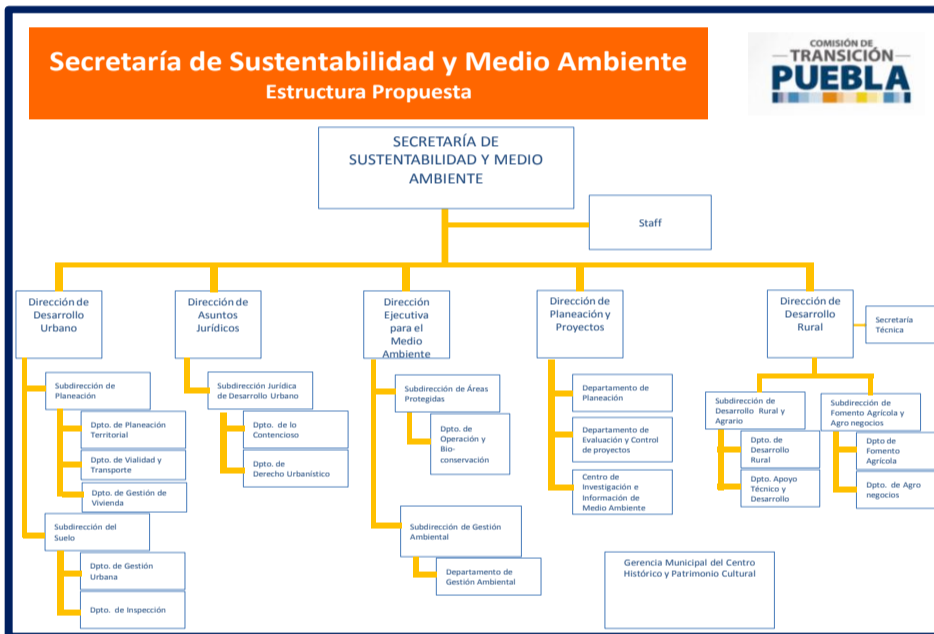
Secretaría de Sustentabilidad y Medio Ambiente
Estructura Propuesta

COMISIÓN DE TRANSICIÓN PUEBLA

SECRETARÍA DE SUSTENTABILIDAD Y MEDIO AMBIENTE

Staff

Dirección de Desarrollo Urbano

Subdirección de Planeación

Dpto. de Planeación Territorial

Dpto. de Vialidad y Transporte

Dpto. de Gestión de Vivienda

Subdirección del Suelo

Dpto. de Gestión Urbana

Dpto. de Inspección

Dirección de Asuntos Jurídicos

Subdirección Jurídica de Desarrollo Urbano

Dpto. de lo Contencioso

Dpto. de Derecho Urbanístico

Dirección Ejecutiva para el Medio Ambiente

Subdirección de Áreas Protegidas

Dpto. de Operación y Bio-conservación

Subdirección de Gestión Ambiental

Departamento de Gestión Ambiental

Dirección de Planeación y Proyectos

Departamento de Planeación

Departamento de Evaluación y Control de proyectos

Centro de Investigación e Información de Medio Ambiente

Dirección de Desarrollo Rural

Secretaría Técnica

Subdirección de Desarrollo Rural y Agrario

Dpto. de Desarrollo Rural

Dpto. Apoyo Técnico y Desarrollo

Subdirección de Fomento Agrícola y Agro negocios

Dpto de Fomento Agrícola

Dpto. de Agro negocios

Gerencia Municipal del Centro Histórico y Patrimonio Cultural